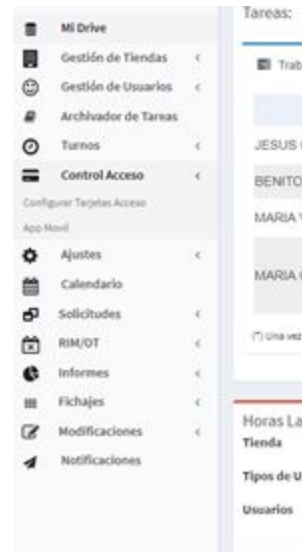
Mi Drive
Gestión de Tiendas
Gestión de Usuarios
Archivador de Tareas
Turnos
Control Acceso
Configurar Tarjetas Acceso
App Movil
Ajustes
Calendario
Solicitudes
RIM/OT
Informes
Fichajes
Modificaciones
Notificaciones

Tareas:
Trab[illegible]
JESUS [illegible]
BENITO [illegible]
MARIA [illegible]
MARIA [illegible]
(*) Una vez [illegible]

Horas La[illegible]
Tienda
Tipos de U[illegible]
Usuarios